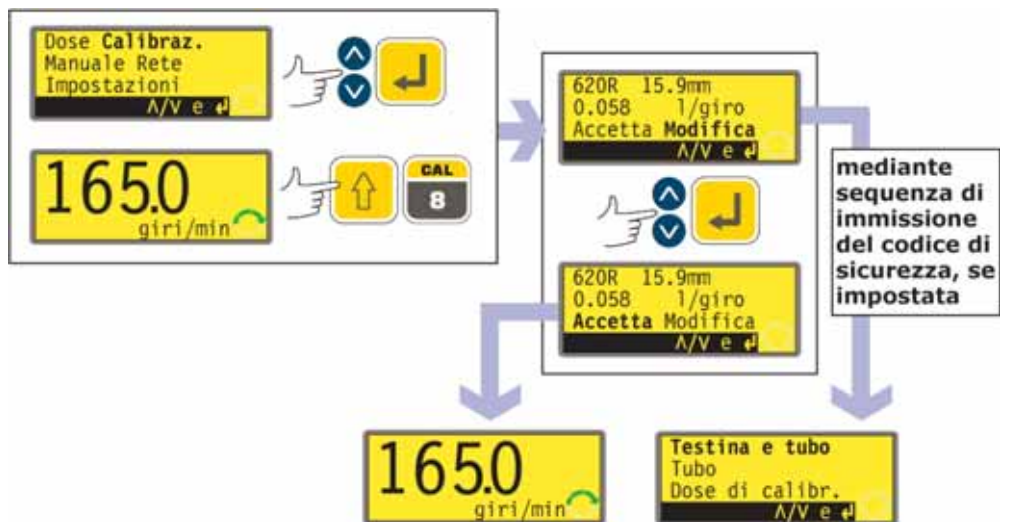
Dose **Calibraz.**
Manuale Rete
Impostazioni
Λ/V e ↵

165.0
giri/min

CAL
8

620R 15.9mm
0.058 l/giro
Accetta **Modifica**
Λ/V e ↵

620R 15.9mm
0.058 l/giro
**Accetta** Modifica
Λ/V e ↵

mediante sequenza di immissione del codice di sicurezza, se impostata

165.0
giri/min

**Testina e tubo**
Tubo
Dose di calibr.
Λ/V e ↵